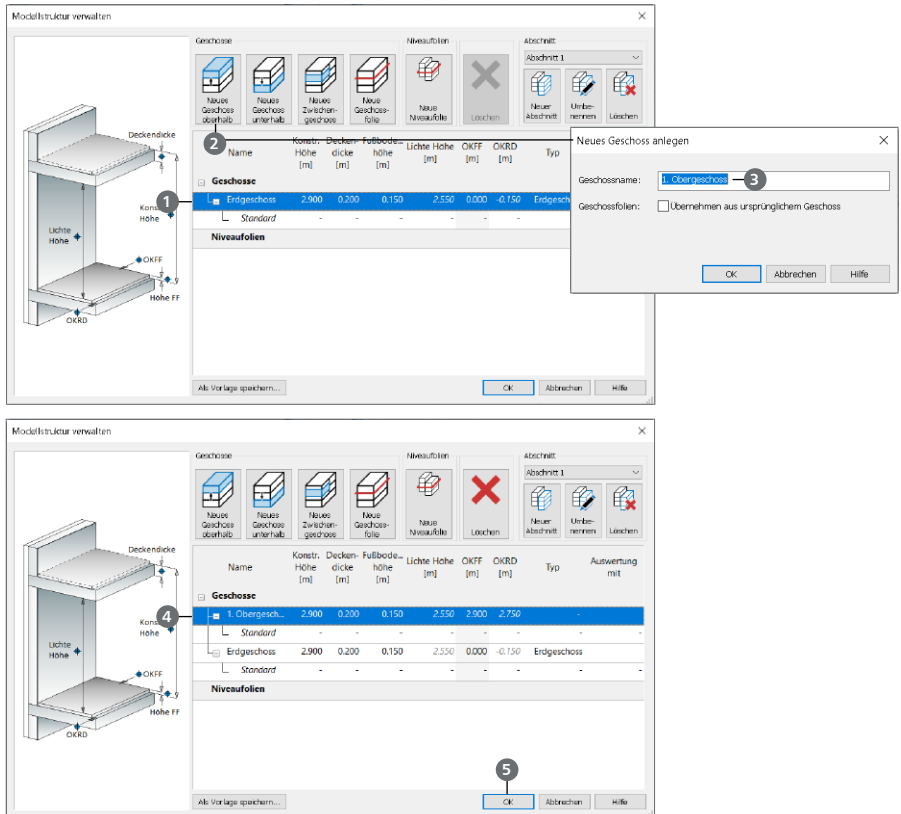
Modellstruktur verwalten

Geschosse
Neues Geschoss oberhalb
Neues Geschoss unterhalb
Neues Zwischengeschoss
Neues Geschossfolie

Niveaufolien
Neue Niveaufolie
Löschen

Abschnitt
Abschnitt 1
Neuer Abschnitt
Umbenennen
Löschen

Deckendicke
Konstr. Höhe
Lichte Höhe
OKFF
Höhe FF
OKRD

2

| Name | Konstr. Höhe [m] | Deckendicke [m] | Fußbodehöhe [m] | Lichte Höhe [m] | OKFF [m] | OKRD [m] | Typ |
|---|---|---|---|---|---|---|---|
| Geschosse | | | | | | | |
| Erdgeschoss | 2.900 | 0.200 | 0.150 | 2.550 | 0.000 | -0.150 | Erdgesch |
| Standard | - | - | - | - | - | - | |
| Niveaufolien | | | | | | | |

1

Neues Geschoss anlegen
Geschossname: 1. Obergeschoss
3
Geschossfolien: Übernehmen aus ursprünglichem Geschoss
OK
Abbrechen
Hilfe

Als Vorlage speichern...
OK
Abbrechen
Hilfe

Modellstruktur verwalten

Geschosse
Neues Geschoss oberhalb
Neues Geschoss unterhalb
Neues Zwischengeschoss
Neues Geschossfolie

Niveaufolien
Neue Niveaufolie
Löschen

Abschnitt
Abschnitt 1
Neuer Abschnitt
Umbenennen
Löschen

Deckendicke
Konstr. Höhe
Lichte Höhe
OKFF
Höhe FF
OKRD

| Name | Konstr. Höhe [m] | Deckendicke [m] | Fußbodehöhe [m] | Lichte Höhe [m] | OKFF [m] | OKRD [m] | Typ | Auswertung mit |
|---|---|---|---|---|---|---|---|---|
| Geschosse | | | | | | | | |
| 1. Obergesch... | 2.900 | 0.200 | 0.150 | 2.550 | 2.900 | 2.750 | - | - |
| Standard | - | - | - | - | - | - | - | - |
| Erdgeschoss | 2.900 | 0.200 | 0.150 | 2.550 | 0.000 | -0.150 | Erdgeschoss | - |
| Standard | - | - | - | - | - | - | - | - |
| Niveaufolien | | | | | | | | |

4

5

Als Vorlage speichern...
OK
Abbrechen
Hilfe